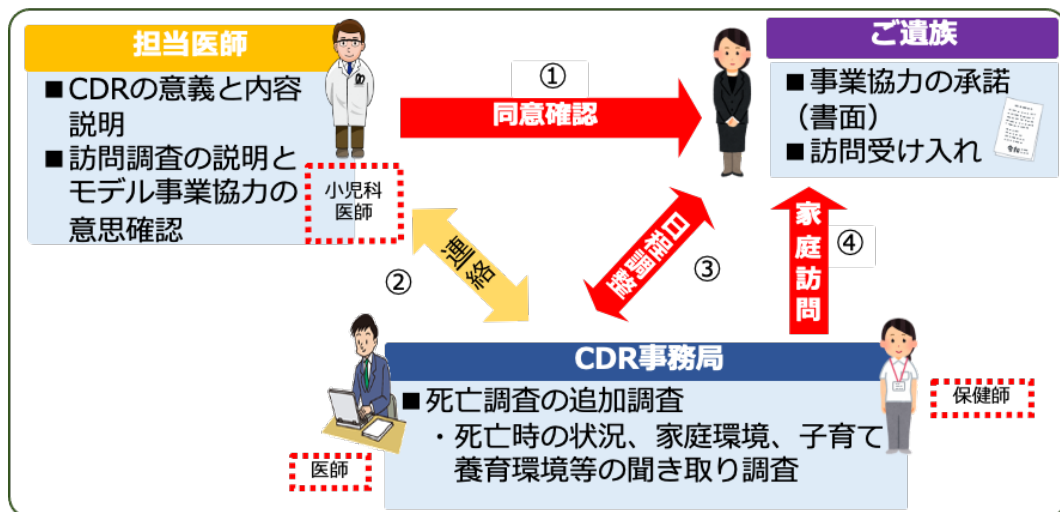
担当医師

■CDRの意義と内容説明
■訪問調査の説明とモデル事業協力の意思確認

小児科医師

①
同意確認

ご遺族

■事業協力の承諾（書面）
■訪問受け入れ

②
連絡

③
日程調整

家庭訪問
④

CDR事務局

■死亡調査の追加調査
・死亡時の状況、家庭環境、子育て養育環境等の聞き取り調査

医師

保健師